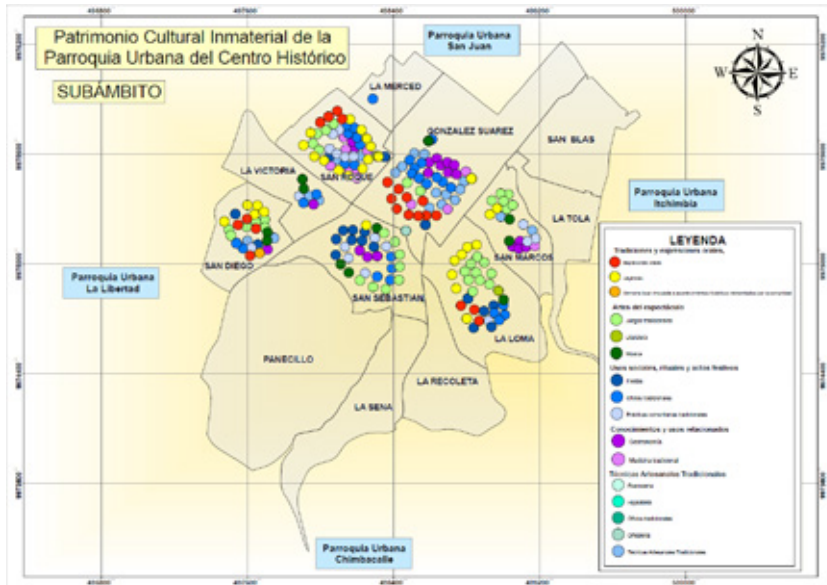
Patrimonio Cultural Inmaterial de la Parroquia Urbana del Centro Histórico

SUBAMBITO

Parroquia Urbana San Juan

N
W E
S

LA MERCED

GONZALEZ SUAREZ

SAN BLAS

LA VICTORIA

SAN ROQUE

Parroquia Urbana Ichimbia

LA TOLA

SAN DIEGO

SAN MARCOS

Parroquia Urbana La Libertad

SAN SEBASTIAN

LA LOMA

PANECILLO

LA RECOLETA

LA SENA

Parroquia Urbana Chimbacalle

LEYENDA

Tradiciones y expresiones orales,

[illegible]

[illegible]

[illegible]

Artes del espectáculo

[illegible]

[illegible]

Música

Usos sociales, rituales y actos festivos

Fiesta

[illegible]

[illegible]

Conocimientos y usos relacionados

Gastronomía

Medicina tradicional

Técnicas Artesanales Tradicionales

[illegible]

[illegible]

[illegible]

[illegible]

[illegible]